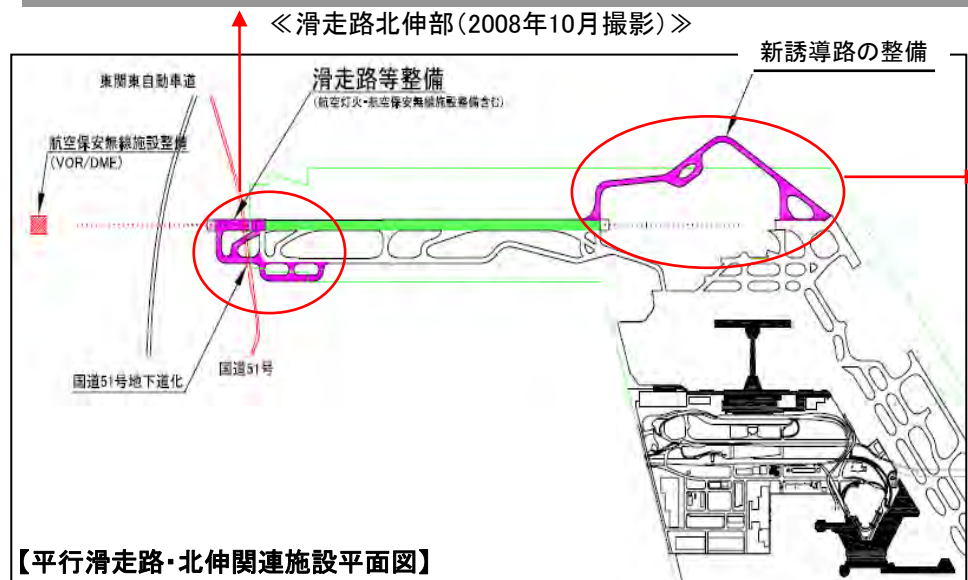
≪滑走路北伸部(2008年10月撮影)≫

新誘導路の整備

東関東自動車道

滑走路等整備
(航空灯火・航空保安無線施設等備含む)

航空保安無線施設整備
(VOR/DME)

国道51号地下道化

国道51号

【平行滑走路・北伸関連施設平面図】